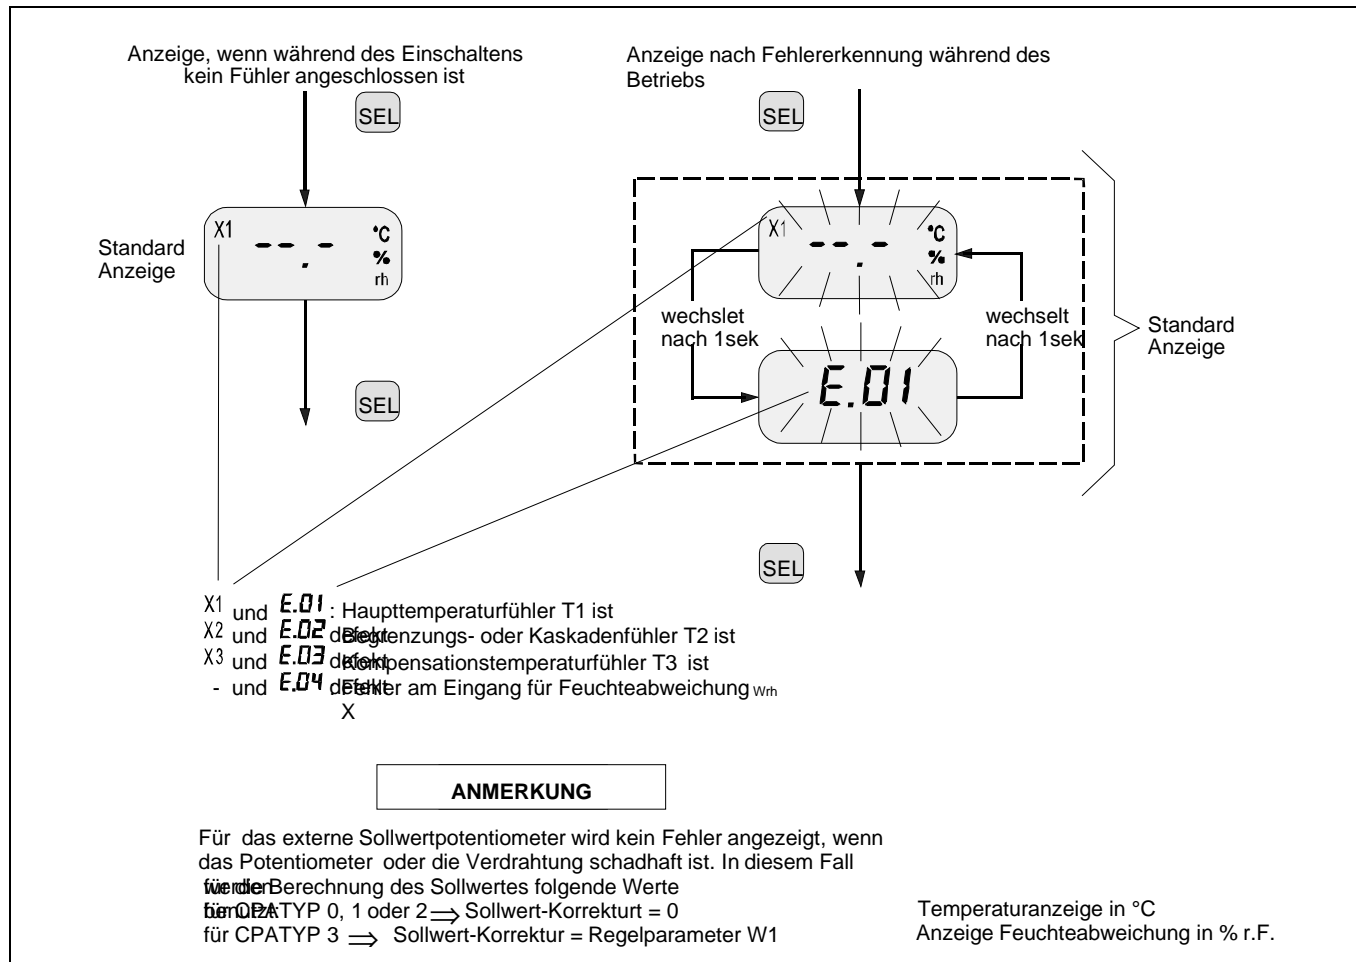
Anzeige, wenn während des Einschaltens kein Fühler angeschlossen ist

SEL

Standard Anzeige

X1 --.- °C % rh

SEL

Anzeige nach Fehlererkennung während des Betriebs

SEL

X1 --.- °C % rh

wechslet nach 1sek

wechselt nach 1sek

E.01

Standard Anzeige

SEL

X1 und E.01 : Haupttemperaturfühler T1 ist
X2 und E.02 defekt Begrenzungs- oder Kaskadenfühler T2 ist
X3 und E.03 defekt Kompensationstemperaturfühler T3 ist
- und E.04 defekt Fehler am Eingang für Feuchteabweichung $X_{Wrh}$

ANMERKUNG

Für das externe Sollwertpotentiometer wird kein Fehler angezeigt, wenn das Potentiometer oder die Verdrahtung schadhaft ist. In diesem Fall werden für die Berechnung des Sollwertes folgende Werte benutzt:
für CPATYP 0, 1 oder 2 $\Longrightarrow$ Sollwert-Korrekturt = 0
für CPATYP 3 $\Longrightarrow$ Sollwert-Korrektur = Regelparameter W1

Temperaturanzeige in °C
Anzeige Feuchteabweichung in % r.F.